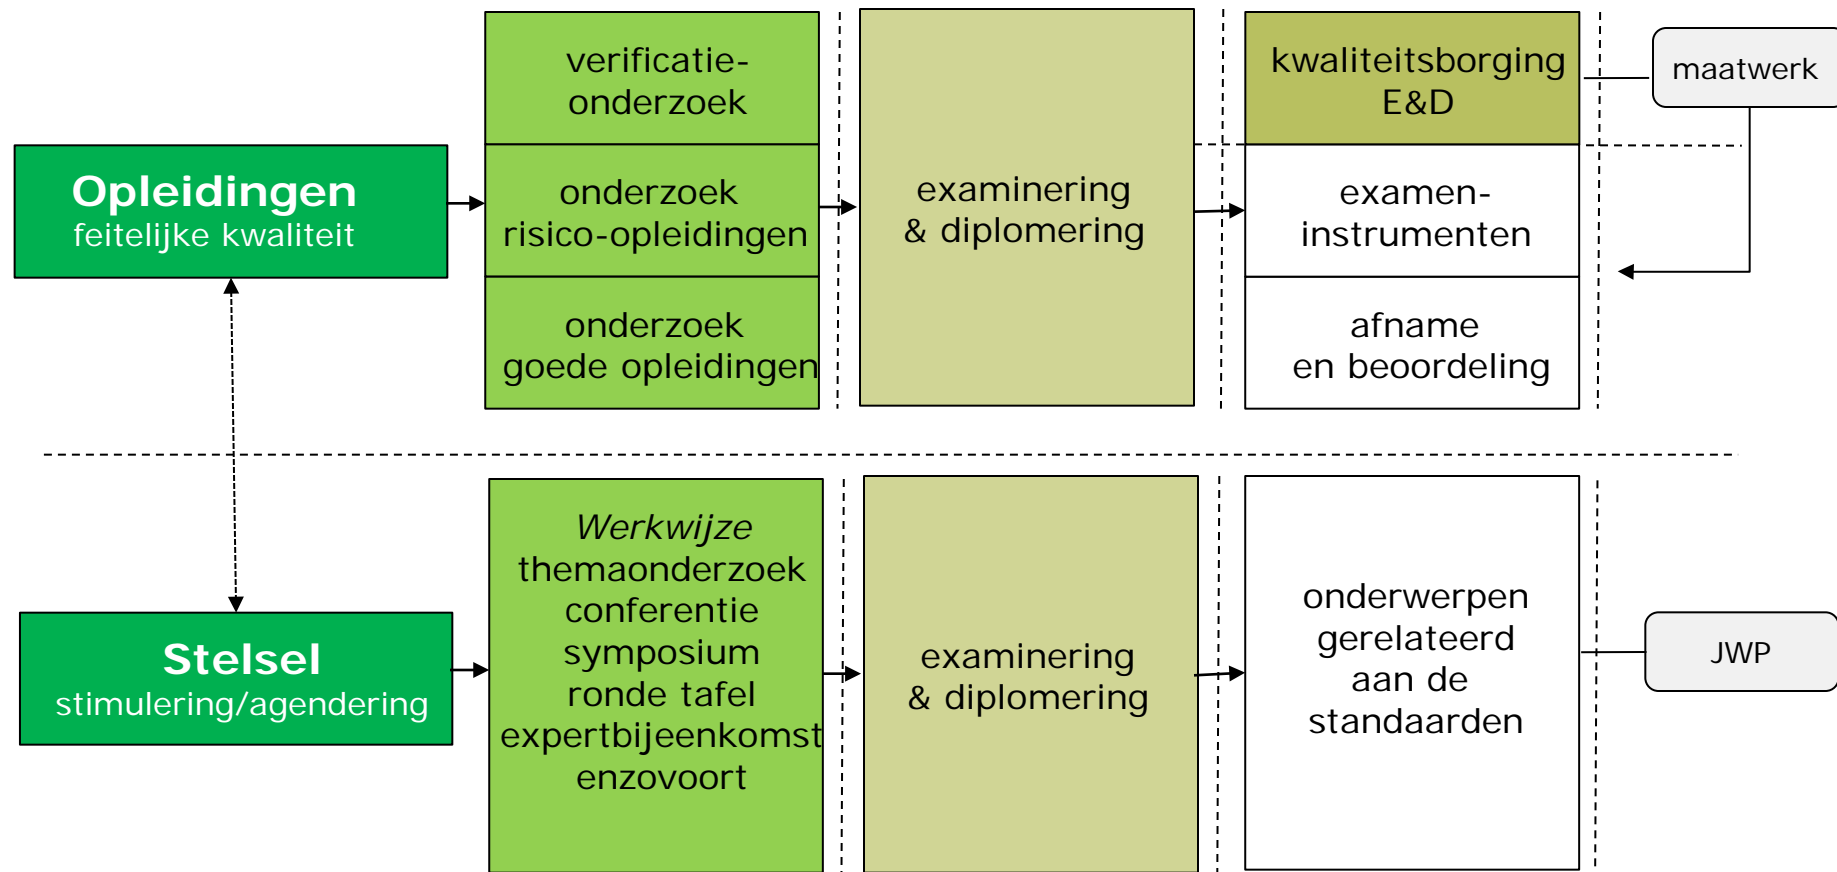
Opleidingen
feitelijke kwaliteit

verificatie-onderzoek

onderzoek risico-opleidingen

onderzoek goede opleidingen

examinering & diplomering

kwaliteitsborging E&D

examen-instrumenten

afname en beoordeling

maatwerk

Stelsel
stimulering/agendering

*Werkwijze*
themaonderzoek
conferentie
symposium
ronde tafel
expertbijeenkomst
enzovoort

examinering & diplomering

onderwerpen gerelateerd aan de standaarden

JWP